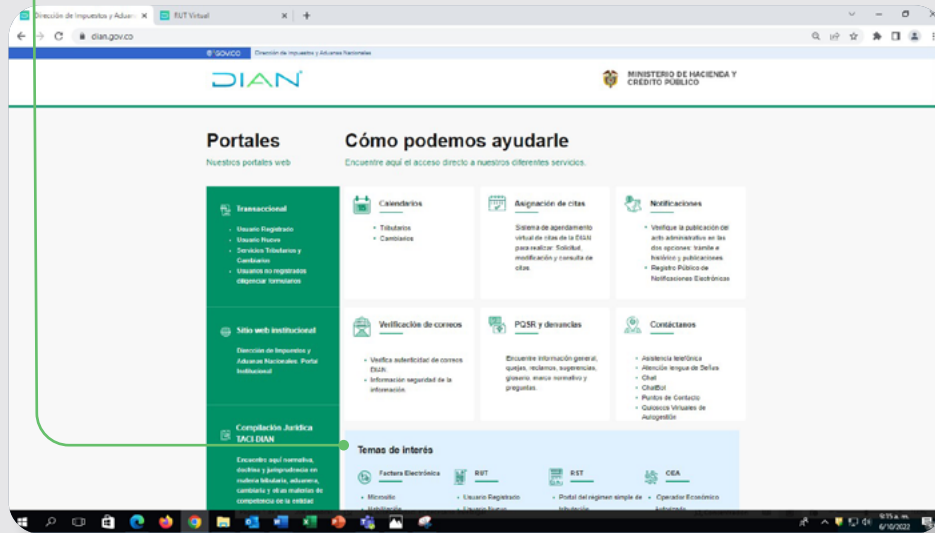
Dirección de Impuestos y Aduan ×
RUT Virtual ×
+
dian.gov.co
GOV.CO Dirección de Impuestos y Aduanas Nacionales
DIAN
MINISTERIO DE HACIENDA Y CRÉDITO PÚBLICO

Portales
Nuestros portales web

Cómo podemos ayudarle
Encuentre aquí el acceso directo a nuestros diferentes servicios.

Transaccional
• Usuario Registrado
• Usuario Nuevo
• Servicios Tributarios y Cambiarios
• Usuarios no registrados diligenciar formularios

Sitio web institucional
Dirección de Impuestos y Aduanas Nacionales. Portal Institucional

Compilación Jurídica TACI DIAN
Encuentre aquí normativa, doctrina y jurisprudencia en materia tributaria, aduanera, cambiaria y otras materias de competencia de la entidad

Calendarios
• Tributarios
• Cambiarios

Asignación de citas
Sistema de agendamiento virtual de citas de la DIAN para realizar: Solicitud, modificación y consulta de citas.

Notificaciones
• Verifique la publicación del acto administrativo en las dos opciones: trámite e histórico y publicaciones
• Registro Público de Notificaciones Electrónicas

Verificación de correos
• Verifica autenticidad de correos DIAN
• Información seguridad de la información

PQSR y denuncias
Encuentre información general, quejas, reclamos, sugerencias, glosario, marco normativo y preguntas.

Contáctanos
• Asistencia telefónica
• Atención lengua de Señas
• Chat
• ChatBot
• Puntos de Contacto
• Quioscos Virtuales de Autogestión

Temas de interés
Factura Electrónica
• Micrositio
• Habilitación
RUT
• Usuario Registrado
• Usuario Nuevo
RST
• Portal del régimen simple de tributación
OEA
• Operador Económico Autorizado

9:15 a. m.
6/10/2022